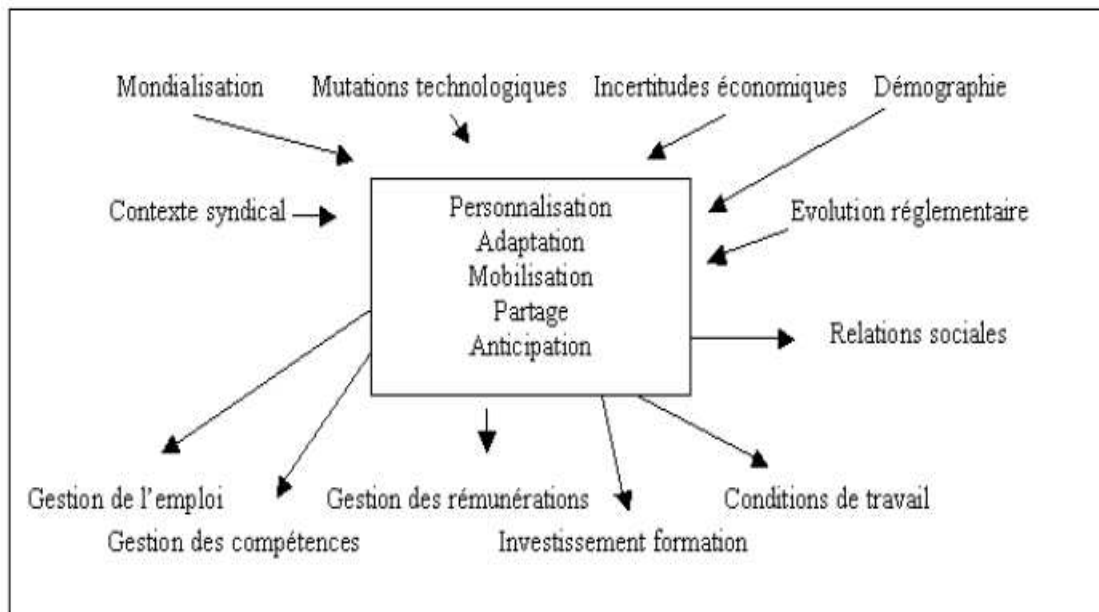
Mondialisation

Mutations technologiques

Incertitudes économiques

Démographie

Contexte syndical

Personnalisation
Adaptation
Mobilisation
Partage
Anticipation

Evolution réglementaire

Relations sociales

Gestion de l'emploi

Gestion des compétences

Gestion des rémunérations

Investissement formation

Conditions de travail